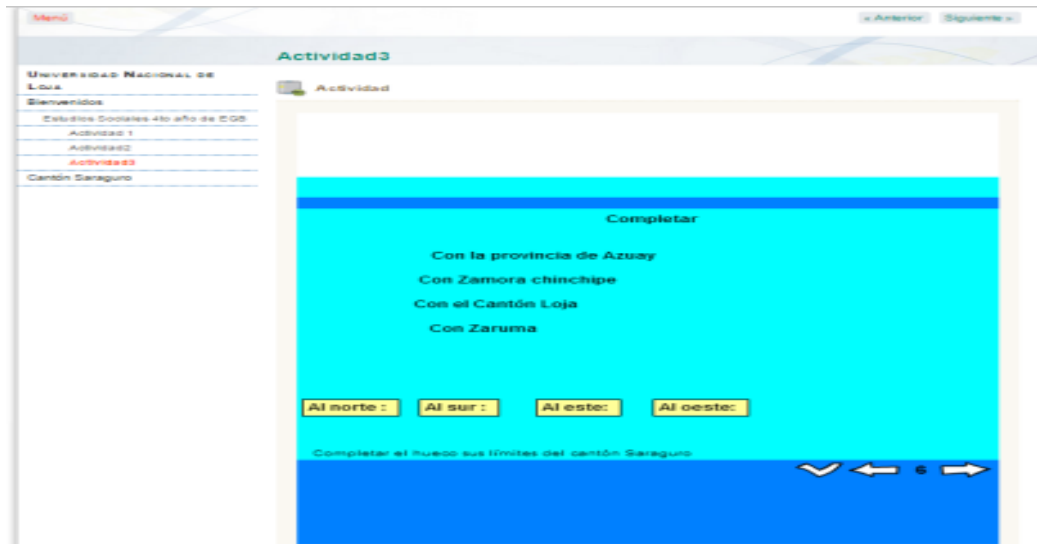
Menú

« Anterior Siguiente »

Actividad3

UNIVERSIDAD NACIONAL DE LOJA

Bienvenidos

Estudios Sociales 4to año de EGB

Actividad 1

Actividad2

Actividad3

Cantón Saraguro

Actividad

Completar

Con la provincia de Azuay

Con Zamora chinchipe

Con el Cantón Loja

Con Zaruma

Al norte :

Al sur :

Al este:

Al oeste:

Completar el hueco sus límites del cantón Saraguro

6